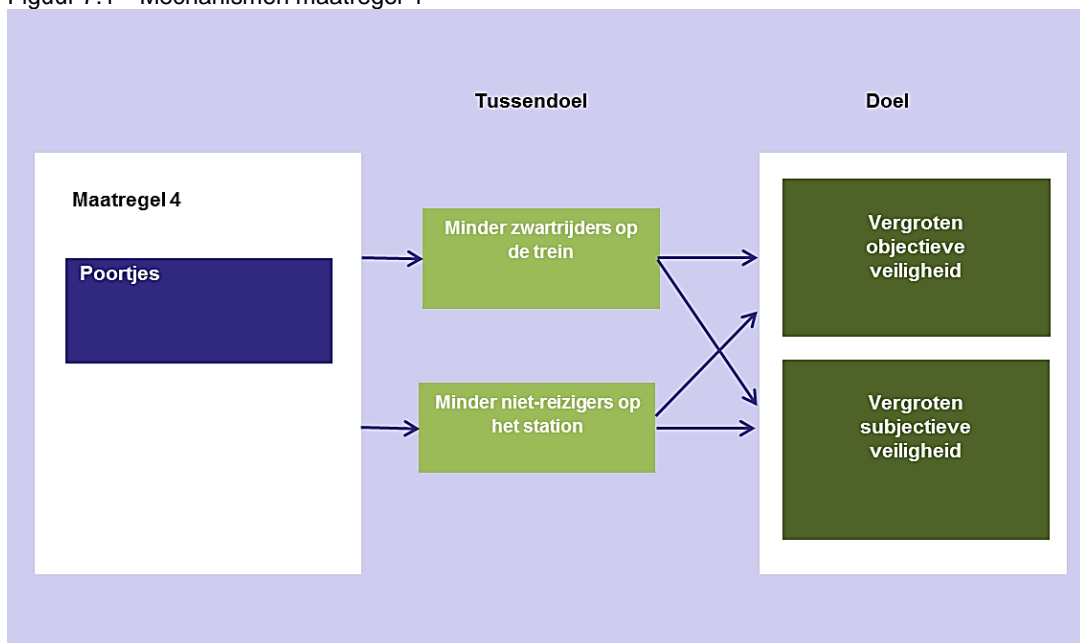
Figuur 7.1 Mechanismen maatregel 4

Tussendoel

Doel

Maatregel 4

Poortjes

Minder zwartrijders op de trein

Minder niet-reizigers op het station

Vergroten objectieve veiligheid

Vergroten subjectieve veiligheid